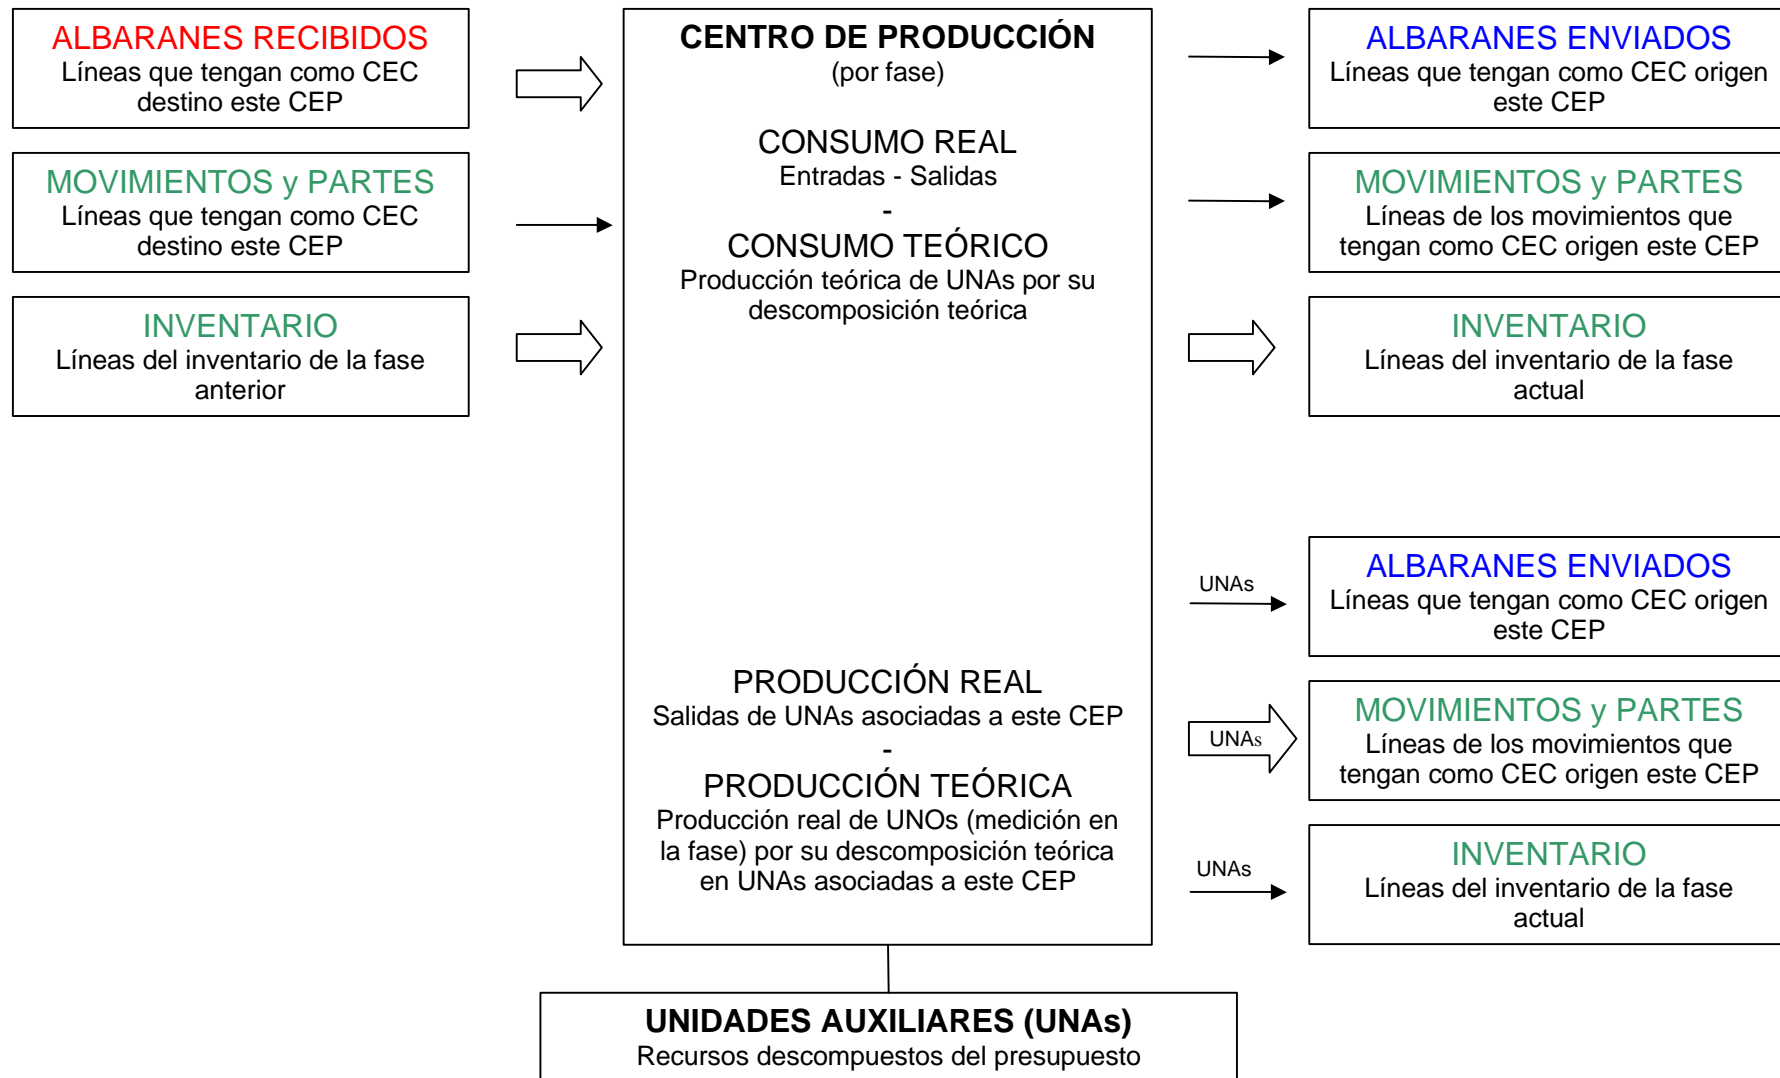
ALBARANES RECIBIDOS
Líneas que tengan como CEC destino este CEP

MOVIMIENTOS y PARTES
Líneas que tengan como CEC destino este CEP

INVENTARIO
Líneas del inventario de la fase anterior

CENTRO DE PRODUCCIÓN
(por fase)

CONSUMO REAL
Entradas - Salidas
-
CONSUMO TEÓRICO
Producción teórica de UNAs por su descomposición teórica

PRODUCCIÓN REAL
Salidas de UNAs asociadas a este CEP
-
PRODUCCIÓN TEÓRICA
Producción real de UNOs (medición en la fase) por su descomposición teórica en UNAs asociadas a este CEP

ALBARANES ENVIADOS
Líneas que tengan como CEC origen este CEP

MOVIMIENTOS y PARTES
Líneas de los movimientos que tengan como CEC origen este CEP

INVENTARIO
Líneas del inventario de la fase actual

UNAs

ALBARANES ENVIADOS
Líneas que tengan como CEC origen este CEP

UNAs

MOVIMIENTOS y PARTES
Líneas de los movimientos que tengan como CEC origen este CEP

UNAs

INVENTARIO
Líneas del inventario de la fase actual

UNIDADES AUXILIARES (UNAs)
Recursos descompuestos del presupuesto